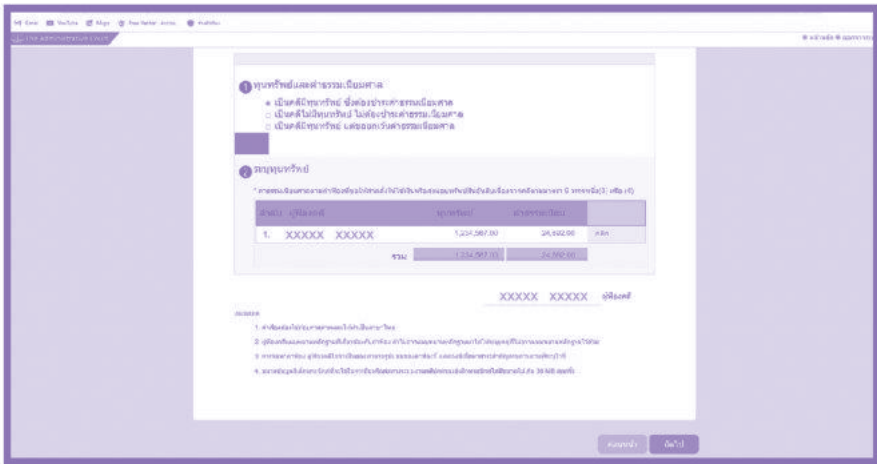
ทุนทรัพย์และค่าธรรมเนียมศาล

เป็นคดีมีทุนทรัพย์ ซึ่งต้องชำระค่าธรรมเนียมศาล
เป็นคดีไม่มีทุนทรัพย์ ไม่ต้องชำระค่าธรรมเนียมศาล
เป็นคดีมีทุนทรัพย์ แต่ยกเว้นค่าธรรมเนียมศาล

ระบุทุนทรัพย์

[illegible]

| ลำดับ ผู้ฟ้องคดี | ทุนทรัพย์ | ค่าธรรมเนียม | |
|---|---|---|---|
| 1. XXXXX XXXXX | 1,234,567.00 | 24,692.00 | ลบ |
| รวม | 1,234,567.00 | 24,692.00 | |

XXXXX XXXXX ผู้ฟ้องคดี

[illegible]

1. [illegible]
2. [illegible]
3. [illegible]
4. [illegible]

ย้อนกลับ บันทึก